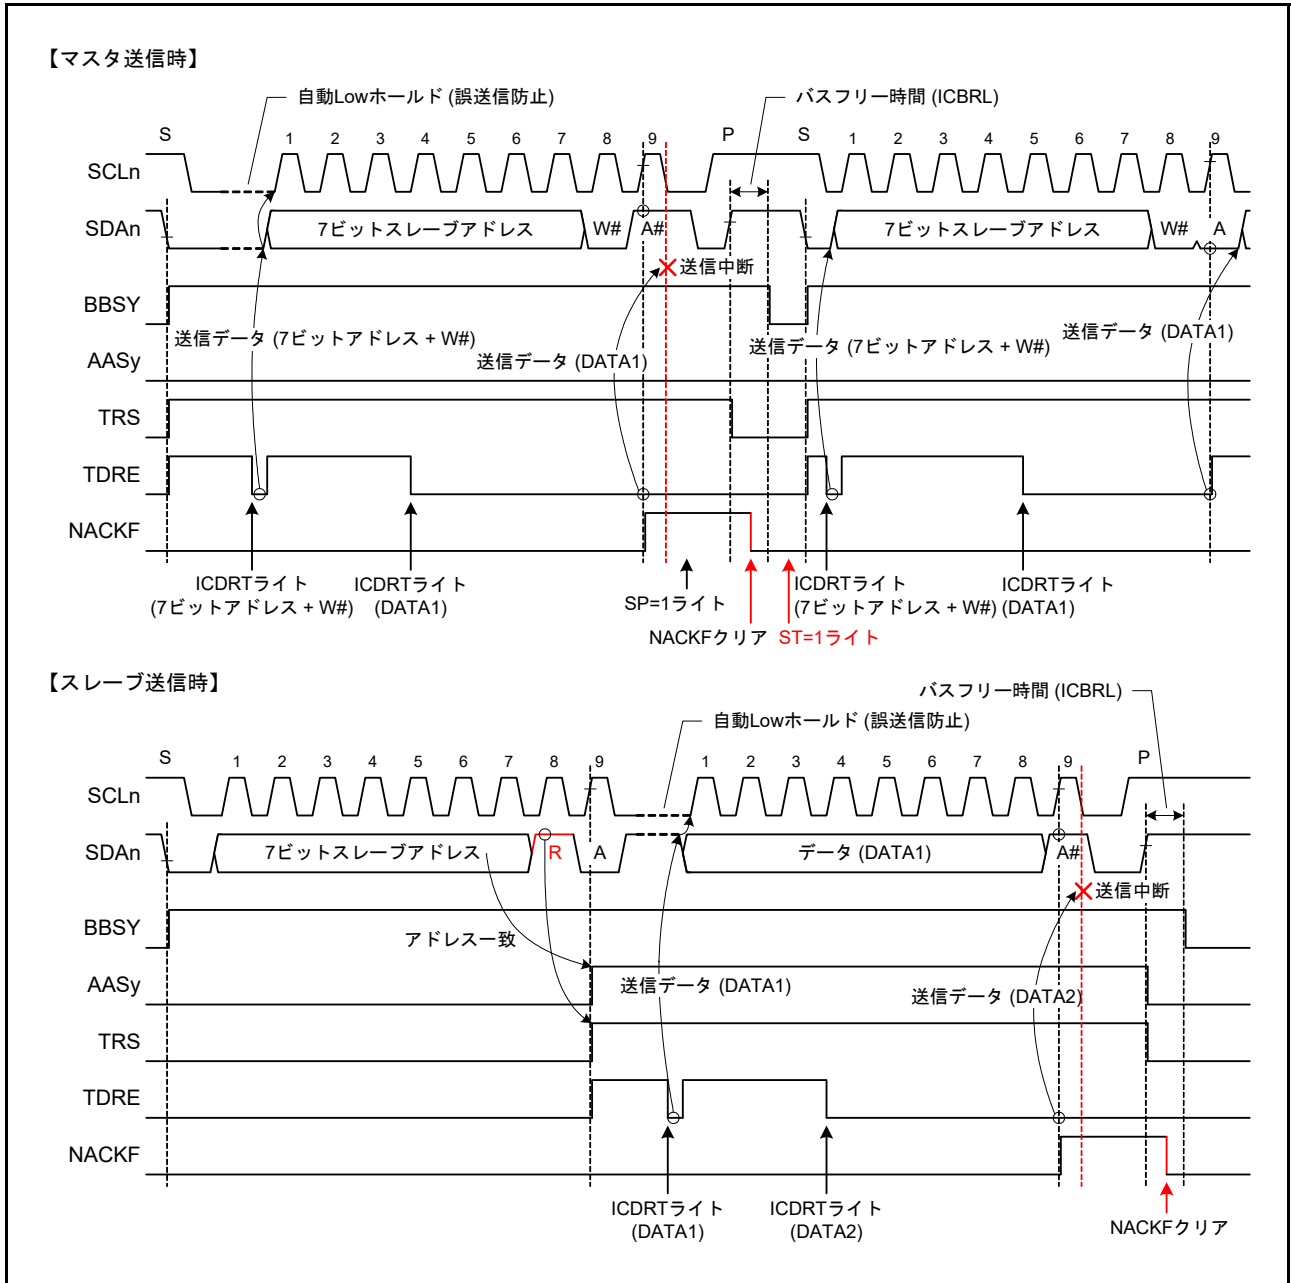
【マスタ送信時】

自動Lowホールド (誤送信防止)

バスフリー時間 (ICBRL)

S 1 2 3 4 5 6 7 8 9 P S 1 2 3 4 5 6 7 8 9

SCLn

SDAn

7ビットスレーブアドレス W# A# 7ビットスレーブアドレス W# A

送信中断

BBSY

送信データ (7ビットアドレス + W#)

AASy

送信データ (DATA1)

送信データ (7ビットアドレス + W#)

送信データ (DATA1)

TRS

TDRE

NACKF

ICDRTライト (7ビットアドレス + W#)

ICDRTライト (DATA1)

SP=1ライト

NACKFクリア

ST=1ライト

ICDRTライト (7ビットアドレス + W#)

ICDRTライト (DATA1)

【スレーブ送信時】

バスフリー時間 (ICBRL)

自動Lowホールド (誤送信防止)

S 1 2 3 4 5 6 7 8 9 1 2 3 4 5 6 7 8 9 P

SCLn

SDAn

7ビットスレーブアドレス R A データ (DATA1) A#

送信中断

BBSY

アドレス一致

AASy

送信データ (DATA1)

送信データ (DATA2)

TRS

TDRE

NACKF

ICDRTライト (DATA1)

ICDRTライト (DATA2)

NACKFクリア